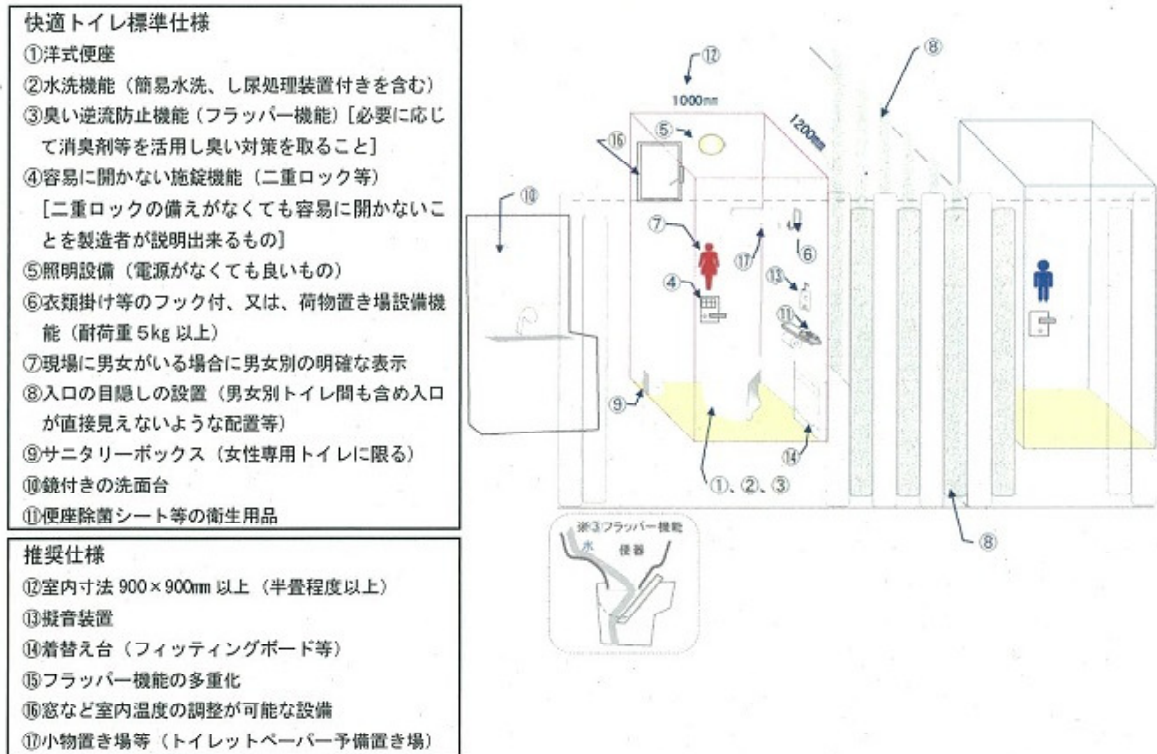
快適トイレ標準仕様
①洋式便座
②水洗機能（簡易水洗、し尿処理装置付きを含む）
③臭い逆流防止機能（フラッパー機能）[必要に応じて消臭剤等を活用し臭い対策を取ること]
④容易に開かない施錠機能（二重ロック等）
[二重ロックの備えがなくても容易に開かないことを製造者が説明出来るもの]
⑤照明設備（電源がなくても良いもの）
⑥衣類掛け等のフック付、又は、荷物置き場設備機能（耐荷重 5kg 以上）
⑦現場に男女がいる場合に男女別の明確な表示
⑧入口の目隠しの設置（男女別トイレ間も含め入口が直接見えないような配置等）
⑨サニタリーボックス（女性専用トイレに限る）
⑩鏡付きの洗面台
⑪便座除菌シート等の衛生用品

推奨仕様
⑫室内寸法 900×900mm 以上（半畳程度以上）
⑬擬音装置
⑭着替え台（フィッティングボード等）
⑮フラッパー機能の多重化
⑯窓など室内温度の調整が可能な設備
⑰小物置き場等（トイレットペーパー予備置き場）

⑫
1000mm
1200mm
⑧
⑤
⑯
⑩
⑦
⑰
⑥
④
⑬
⑪
⑨
⑭
①、②、③
⑧
※③フラッパー機能
水
便器